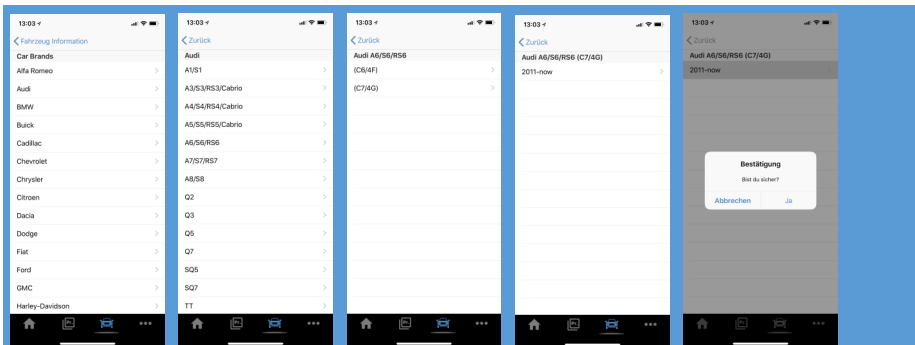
13:03

Fahrzeug Information

Car Brands

Alfa Romeo

Audi

BMW

Buick

Cadillac

Chevrolet

Chrysler

Citroen

Dacia

Dodge

Fiat

Ford

GMC

Harley-Davidson

13:03

Zurück

Audi

A1/S1

A3/S3/RS3/Cabrio

A4/S4/RS4/Cabrio

A5/S5/RS5/Cabrio

A6/S6/RS6

A7/S7/RS7

A8/S8

Q2

Q3

Q5

Q7

SQ5

SQ7

TT

13:03

Zurück

Audi A6/S6/RS6

(C6/4F)

(C7/4G)

13:03

Zurück

Audi A6/S6/RS6 (C7/4G)

2011-now

13:03

Zurück

Audi A6/S6/RS6 (C7/4G)

2011-now

Bestätigung

Bist du sicher?

Abbrechen

Ja